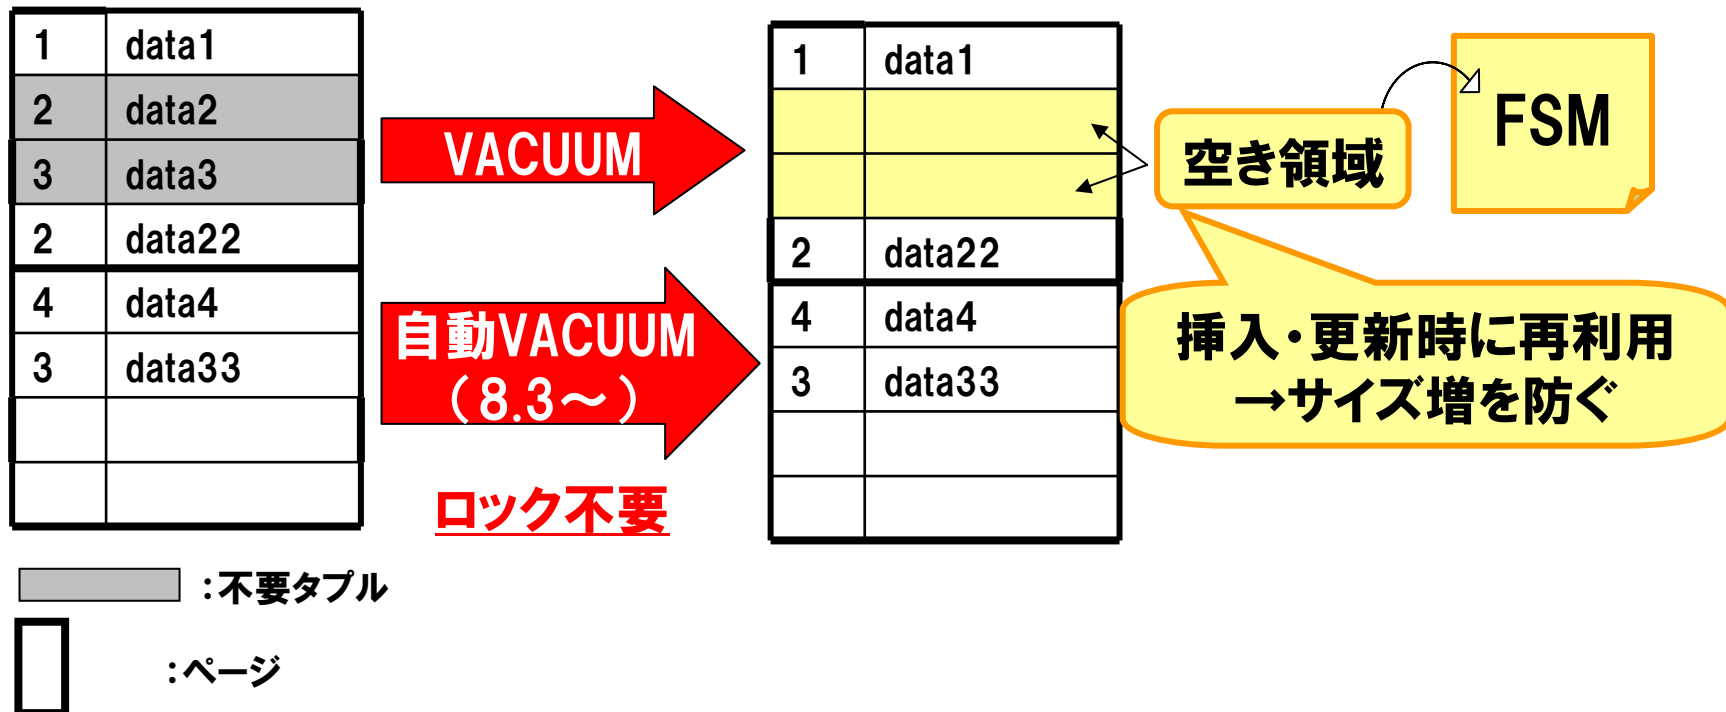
| 1 | data1 |
|---|---|
| 2 | data2 |
| 3 | data3 |
| 2 | data22 |
| 4 | data4 |
| 3 | data33 |
| | |
| | |

VACUUM

自動VACUUM (8.3～)

ロック不要

| 1 | data1 |
|---|---|
| | |
| | |
| 2 | data22 |
| 4 | data4 |
| 3 | data33 |
| | |
| | |

空き領域

FSM

挿入・更新時に再利用
→サイズ増を防ぐ

:不要タプル

:ページ